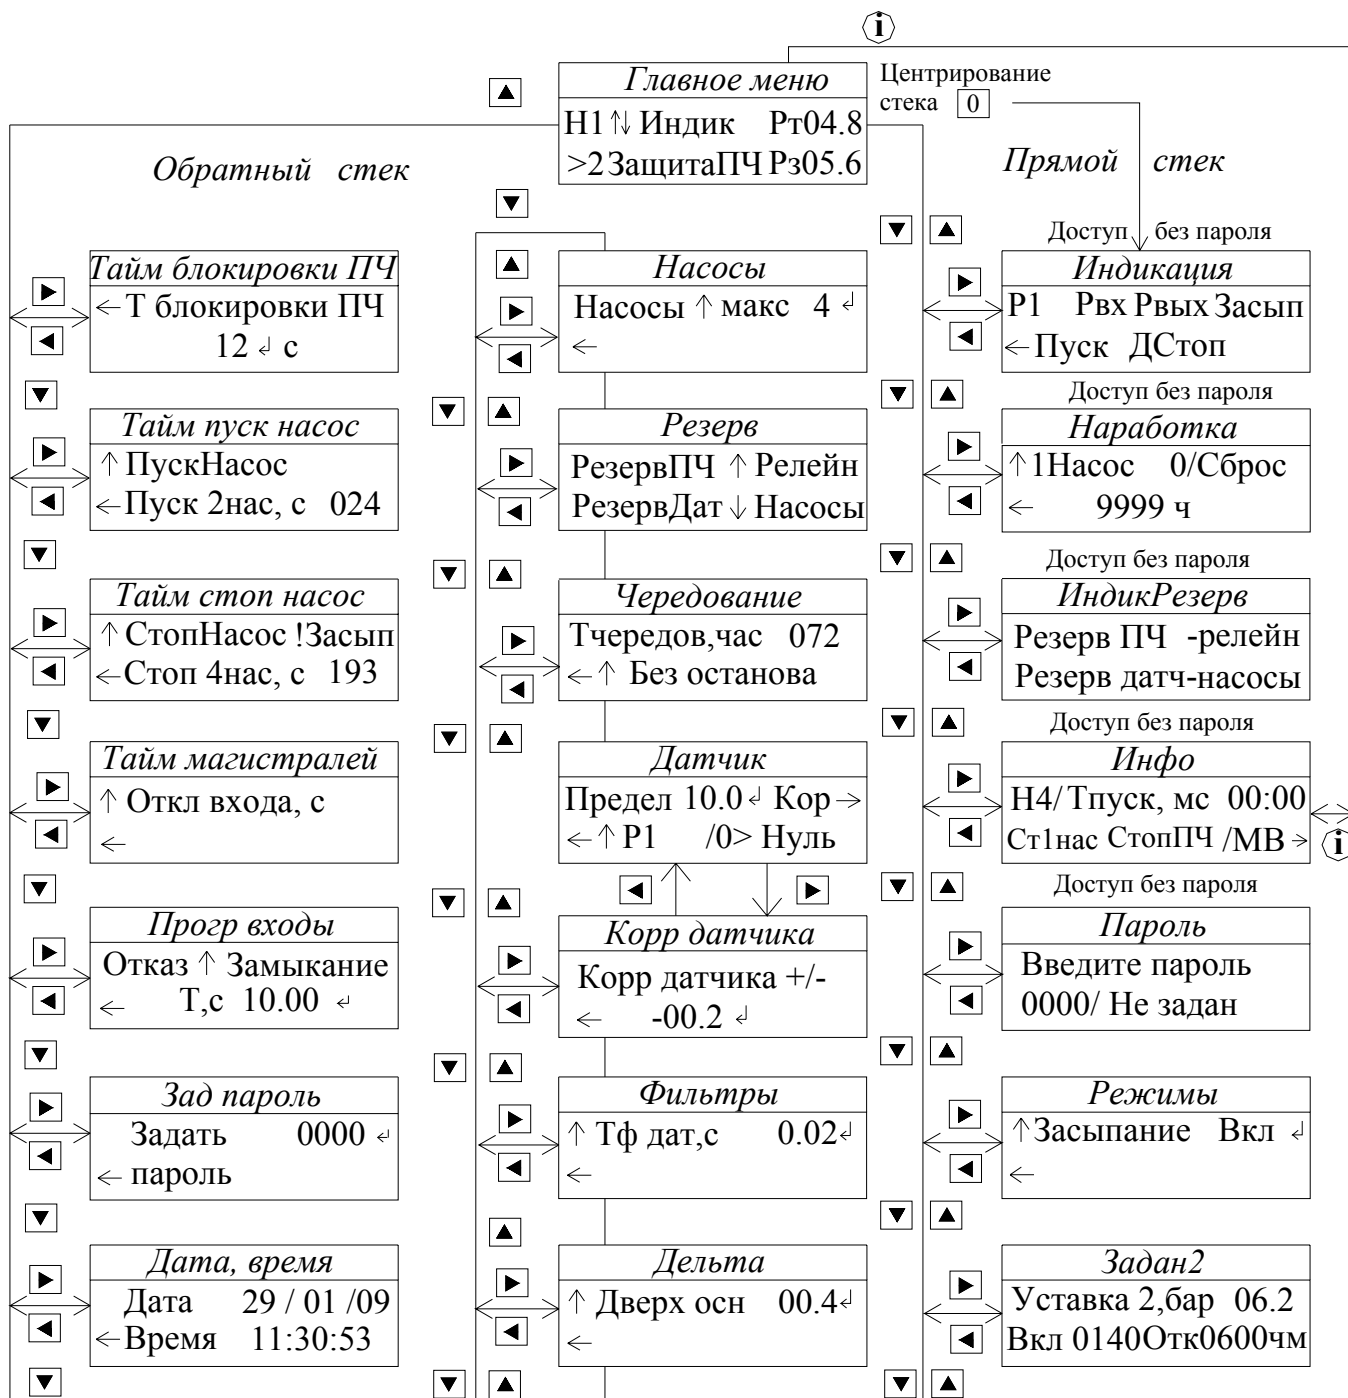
i

▲

Главное меню
Н1⇅ Индик Рт04.8
>2 ЗащитаПЧ Рз05.6

Центрирование стека 0

Обратный стек

Прямой стек

▼

▼ ▲

Доступ без пароля

Тайм блокировки ПЧ
← Т блокировки ПЧ
12 ↲ с

▲

Насосы
Насосы ↑ макс 4 ↲
←

Индикация
Р1 Рвх Рвых Засып
← Пуск ДСтоп

Доступ без пароля

Тайм пуск насос
↑ ПускНасос
← Пуск 2нас, с 024

Резерв
РезервПЧ ↑ Релейн
РезервДат ↓ Насосы

Наработка
↑1Насос 0/Сброс
← 9999 ч

Доступ без пароля

Тайм стоп насос
↑ СтопНасос !Засып
← Стоп 4нас, с 193

Чередование
Тчередов,час 072
← ↑ Без останова

ИндикРезерв
Резерв ПЧ -релейн
Резерв датч-насосы

Доступ без пароля

Тайм магистралей
↑ Откл входа, с
←

Датчик
Предел 10.0 ↲ Кор →
← ↑ Р1 /0> Нуль

Инфо
Н4/ Тпуск, мс 00:00
Ст1нас СтопПЧ /МВ >

i

Доступ без пароля

Прогр входы
Отказ ↑ Замыкание
← Т,с 10.00 ↲

Корр датчика
Корр датчика +/-
← -00.2 ↲

Пароль
Введите пароль
0000/ Не задан

Зад пароль
Задать 0000 ↲
← пароль

Фильтры
↑ Тф дат,с 0.02↲
←

Режимы
↑Засыпание Вкл ↲
←

Дата, время
Дата 29 / 01 /09
← Время 11:30:53

Дельта
↑ Дверх осн 00.4↲
←

Задан2
Уставка 2,бар 06.2
Вкл 0140Отк0600чм